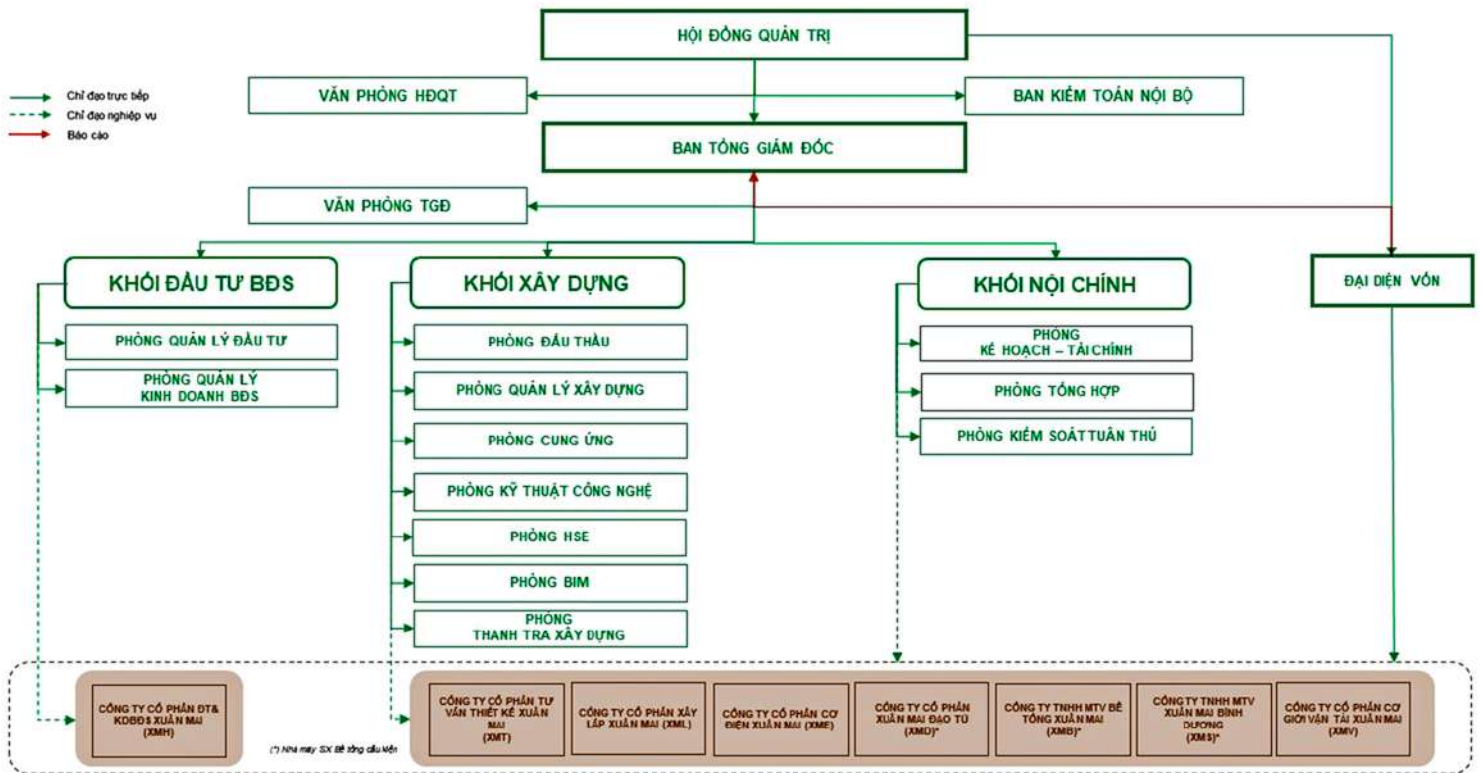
HỘI ĐỒNG QUẢN TRỊ

Chỉ đạo trực tiếp
Chỉ đạo nghiệp vụ
Báo cáo

VĂN PHÒNG HĐQT

BAN KIỂM TOÁN NỘI BỘ

BAN TỔNG GIÁM ĐỐC

VĂN PHÒNG TGĐ

KHỐI ĐẦU TƯ BĐS

PHÒNG QUẢN LÝ ĐẦU TƯ

PHÒNG QUẢN LÝ KINH DOANH BĐS

KHỐI XÂY DỰNG

PHÒNG ĐẤU THẦU

PHÒNG QUẢN LÝ XÂY DỰNG

PHÒNG CUNG ỨNG

PHÒNG KỸ THUẬT CÔNG NGHỆ

PHÒNG HSE

PHÒNG BIM

PHÒNG THANH TRA XÂY DỰNG

KHỐI NỘI CHÍNH

PHÒNG KẾ HOẠCH – TÀI CHÍNH

PHÒNG TỔNG HỢP

PHÒNG KIỂM SOÁT TUÂN THỦ

ĐẠI DIỆN VỐN

CÔNG TY CỔ PHẦN ĐT& KDBĐS XUÂN MAI (XMH)

(*) Nhà máy SX Bê tông cấu kiện

CÔNG TY CỔ PHẦN TƯ VẤN THIẾT KẾ XUÂN MAI (XMT)

CÔNG TY CỔ PHẦN XÂY LẮP XUÂN MAI (XML)

CÔNG TY CỔ PHẦN CƠ ĐIỆN XUÂN MAI (XME)

CÔNG TY CỔ PHẦN XUÂN MAI ĐẠO TÚ (XMD)*

CÔNG TY TNHH MTV BÊ TÔNG XUÂN MAI (XMB)*

CÔNG TY TNHH MTV XUÂN MAI BÌNH DƯƠNG (XMS)*

CÔNG TY CỔ PHẦN CƠ GIỚI VẬN TẢI XUÂN MAI (XMV)